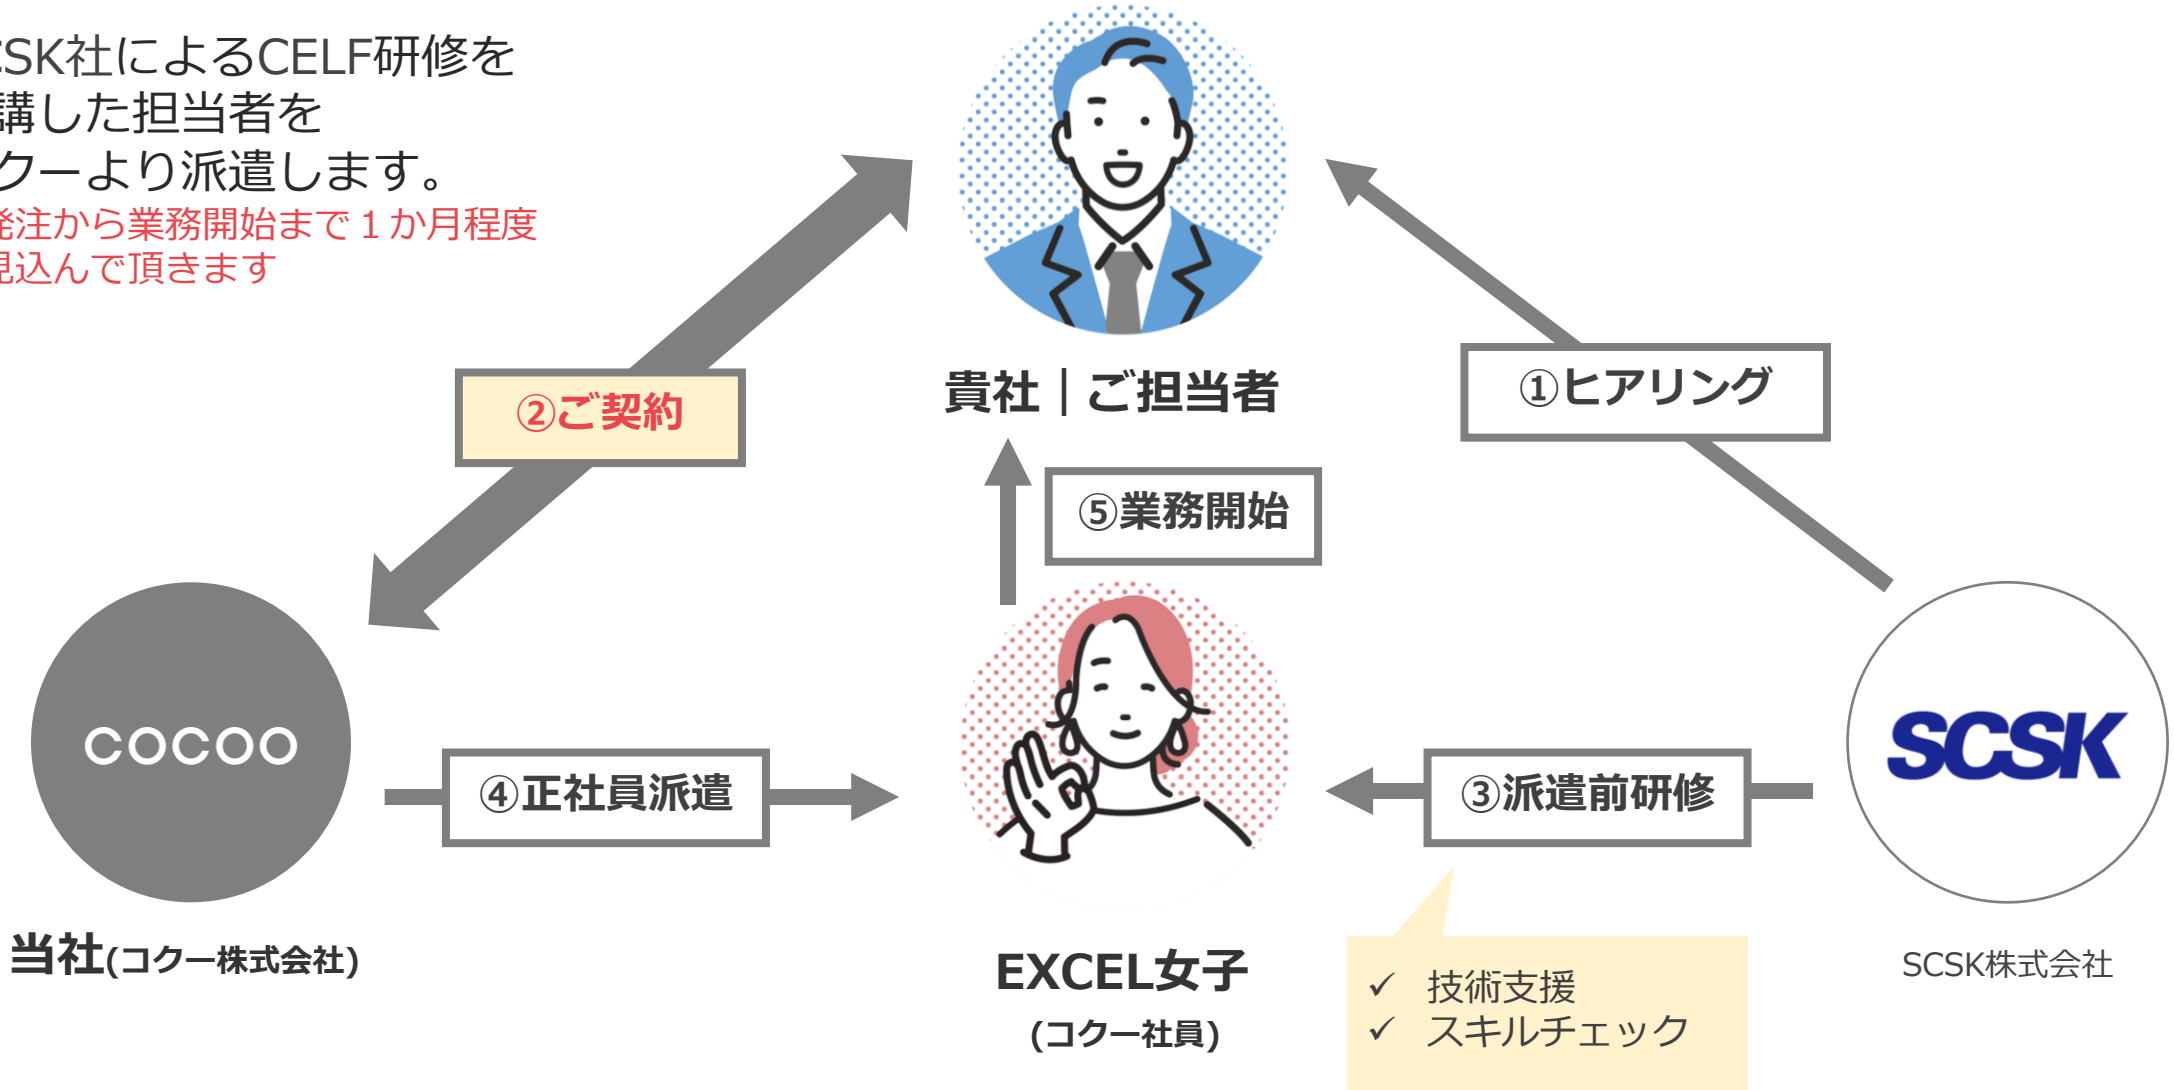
SK社によるCELF研修を
講した担当者を
クーより派遣します。
発注から業務開始まで１か月程度
見込んで頂きます

貴社｜ご担当者

②ご契約

①ヒアリング

⑤業務開始

COCOO

④正社員派遣

③派遣前研修

SCSK

当社(コクー株式会社)

EXCEL女子
(コクー社員)

✓ 技術支援
✓ スキルチェック

SCSK株式会社